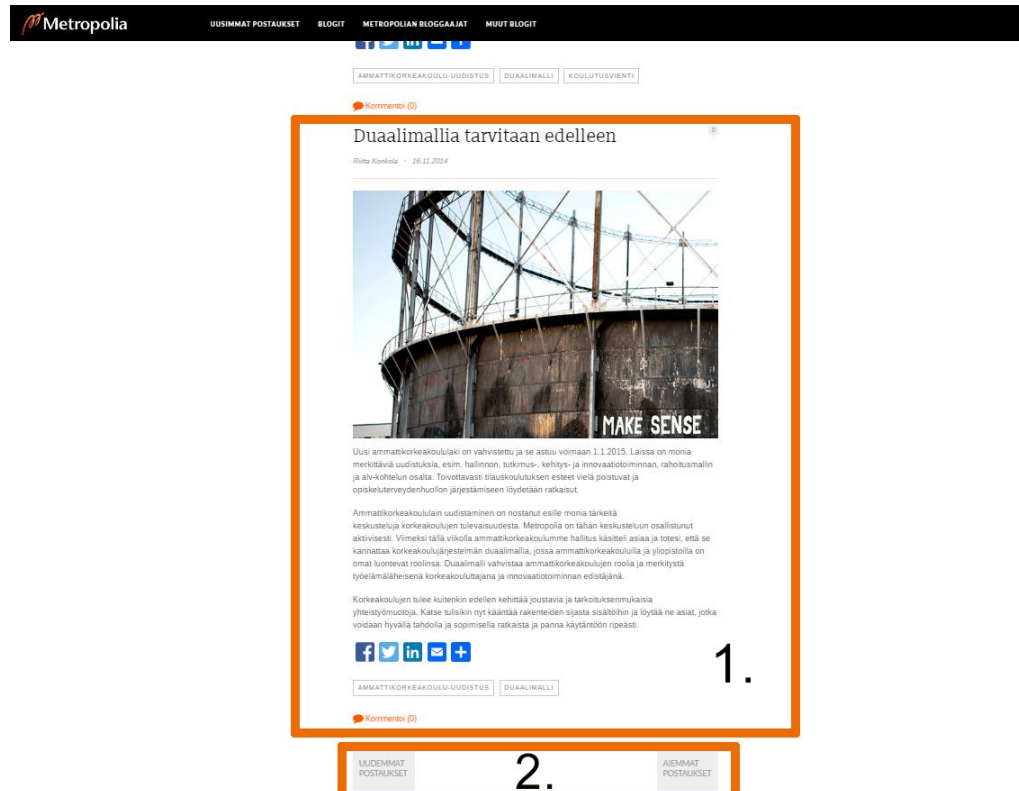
Metropolia UUSIMMAT POSTAUKSET BLOGIT METROPOLIAN BLOGGAAJAT MUUT BLOGIT

AMMATTIKORKEAKOULU-UUDISTUS DUAALIMALLI KOULUTUSVIENTI

Kommentoi (0)

Duaalimallia tarvitaan edelleen

Riitta Konkola · 16.11.2014

MAKE SENSE

Uusi ammattikorkeakoululaki on vahvistettu ja se astuu voimaan 1.1.2015. Laissa on monia merkittäviä uudistuksia, esim. hallinnon, tutkimus-, kehitys- ja innovaatiotoiminnan, rahoitusmallin ja alv-kohtelun osalta. Toivottavasti tilauskoulutuksen esteet vielä poistuvat ja opiskeluterveydenhuollon järjestämiseen löydetään ratkaisut.

Ammattikorkeakoululain uudistaminen on nostanut esille monia tärkeitä keskusteluja korkeakoulujen tulevaisuudesta. Metropolia on tähän keskusteluun osallistunut aktiivisesti. Viimeksi tällä viikolla ammattikorkeakoulumme hallitus käsitteli asiaa ja totesi, että se kannattaa korkeakoulujärjestelmän duaalimallia, jossa ammattikorkeakouluilla ja yliopistoilla on omat luontevat roolinsa. Duaalimalli vahvistaa ammattikorkeakoulujen roolia ja merkitystä työelämäläheisenä korkeakouluttajana ja innovaatiotoiminnan edistäjänä.

Korkeakoulujen tulee kuitenkin edelleen kehittää joustavia ja tarkoituksenmukaisia yhteistyömuotoja. Katse tulisikin nyt kääntää rakenteiden sijasta sisältöihin ja löytää ne asiat, jotka voidaan hyvällä tahdolla ja sopimisella ratkaista ja panna käytäntöön ripeästi.

1.

AMMATTIKORKEAKOULU-UUDISTUS DUAALIMALLI

Kommentoi (0)

UUDEMMAT POSTAUKSET

2.

AIEMMAT POSTAUKSET